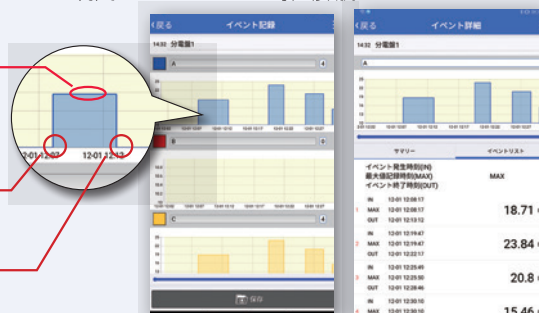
12-01 12:01
12-01 12:13

‹戻る
イベント記録
14:32 分電盤1
A
4
B
C
4
保存

‹戻る
イベント詳細
14:32 分電盤1
A
サマリー
イベントリスト
イベント発生時刻(IN)
最大値記録時刻(MAX)
イベント終了時刻(OUT)
MAX
1
IN 12-01 12:08:17
MAX 12-01 12:08:17
OUT 12-01 12:13:12
18.71
2
IN 12-01 12:19:47
MAX 12-01 12:19:47
OUT 12-01 12:22:17
23.84
3
IN 12-01 12:25:45
MAX 12-01 12:25:50
OUT 12-01 12:28:46
20.8
4
IN 12-01 12:30:10
MAX 12-01 12:30:10
15.46